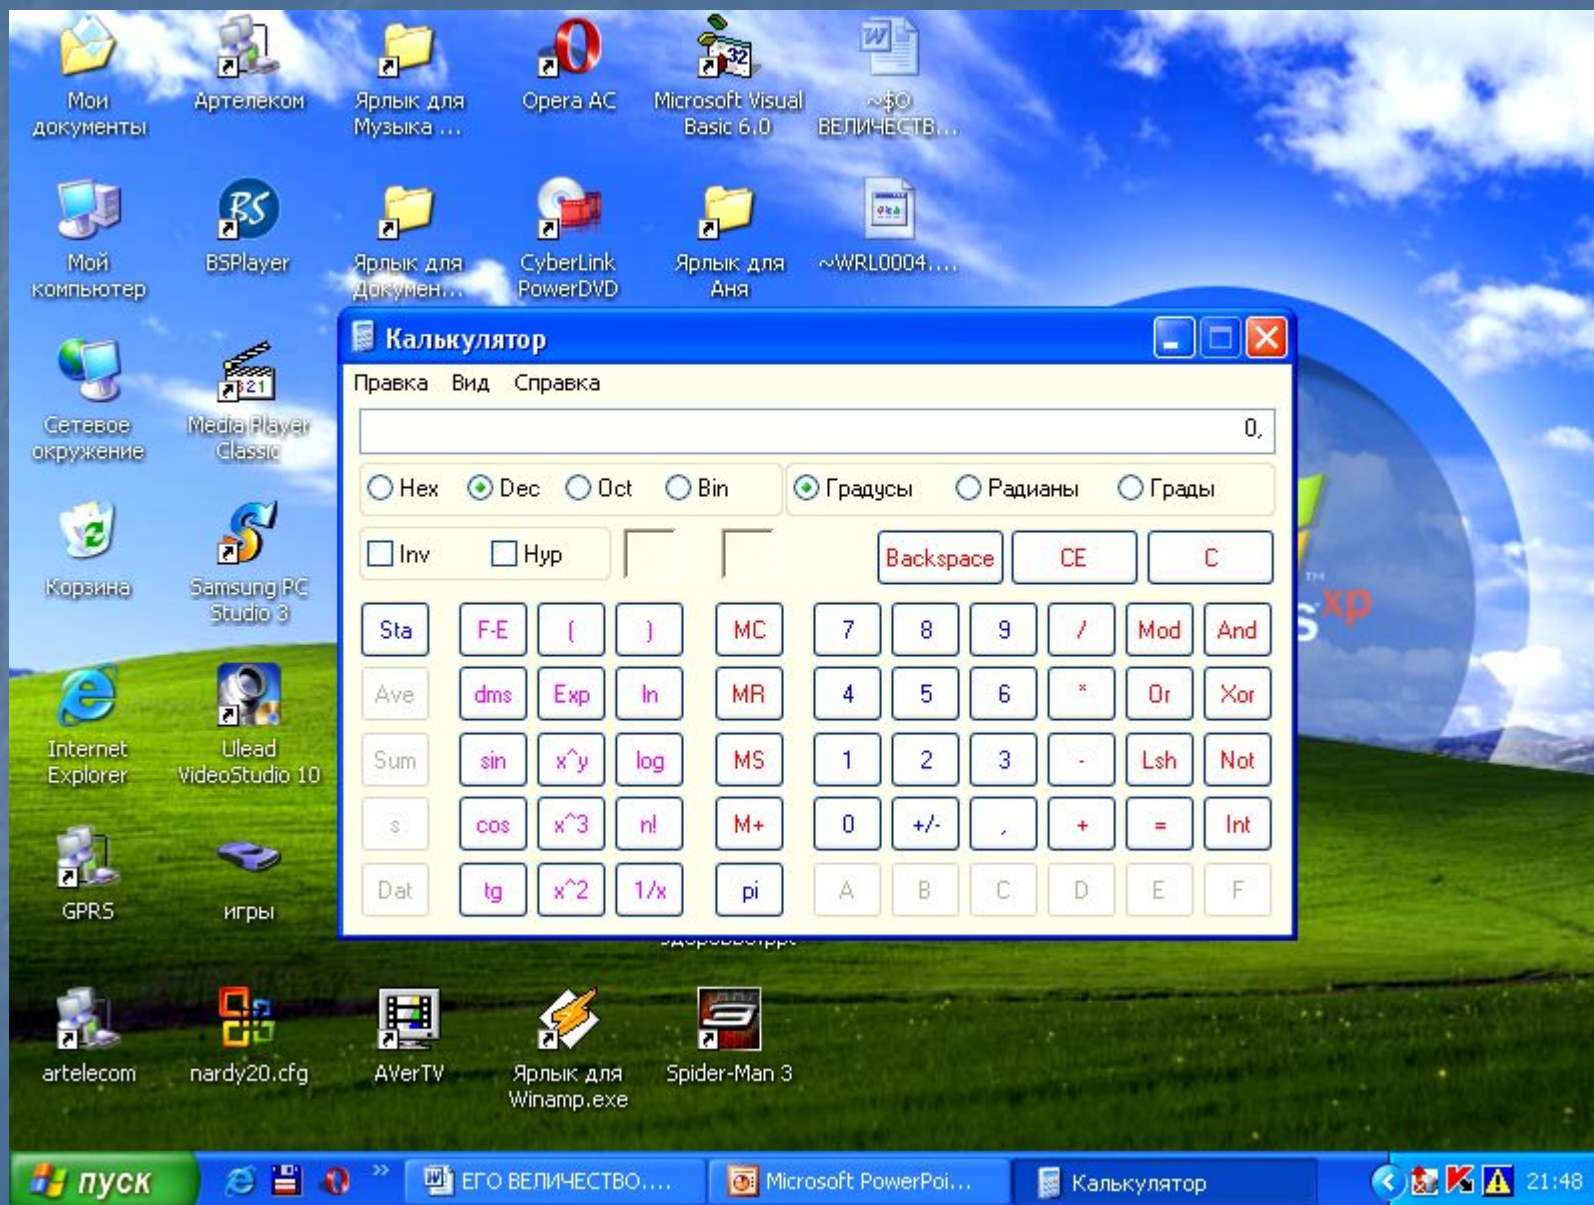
Мои документы
Артелеком
Ярлык для Музыка ...
Opera AC
Microsoft Visual Basic 6.0
~$О ВЕЛИЧЕСТВ...

Мой компьютер
BSPlayer
Ярлык для Докумен...
CyberLink PowerDVD
Ярлык для Аня
~WRL0004....

Сетевое окружение
Media Player Classic

Корзина
Samsung PC Studio 3

Internet Explorer
Ulead VideoStudio 10

GPRS
игры

artelecom
nardy20.cfg
AVerTV
Ярлык для Winamp.exe
Spider-Man 3

Калькулятор

Правка Вид Справка

0,

Hex Dec Oct Bin
Градусы Радианы Грады

Inv Hyp
Backspace CE C

| Sta | F-E | ( | ) | MC | 7 | 8 | 9 | / | Mod | And |
|---|---|---|---|---|---|---|---|---|---|---|
| Ave | dms | Exp | ln | MR | 4 | 5 | 6 | * | Or | Xor |
| Sum | sin | x^y | log | MS | 1 | 2 | 3 | - | Lsh | Not |
| s | cos | x^3 | n! | M+ | 0 | +/- | , | + | = | Int |
| Dat | tg | x^2 | 1/x | pi | A | B | C | D | E | F |

пуск
ЕГО ВЕЛИЧЕСТВО....
Microsoft PowerPoi...
Калькулятор
21:48